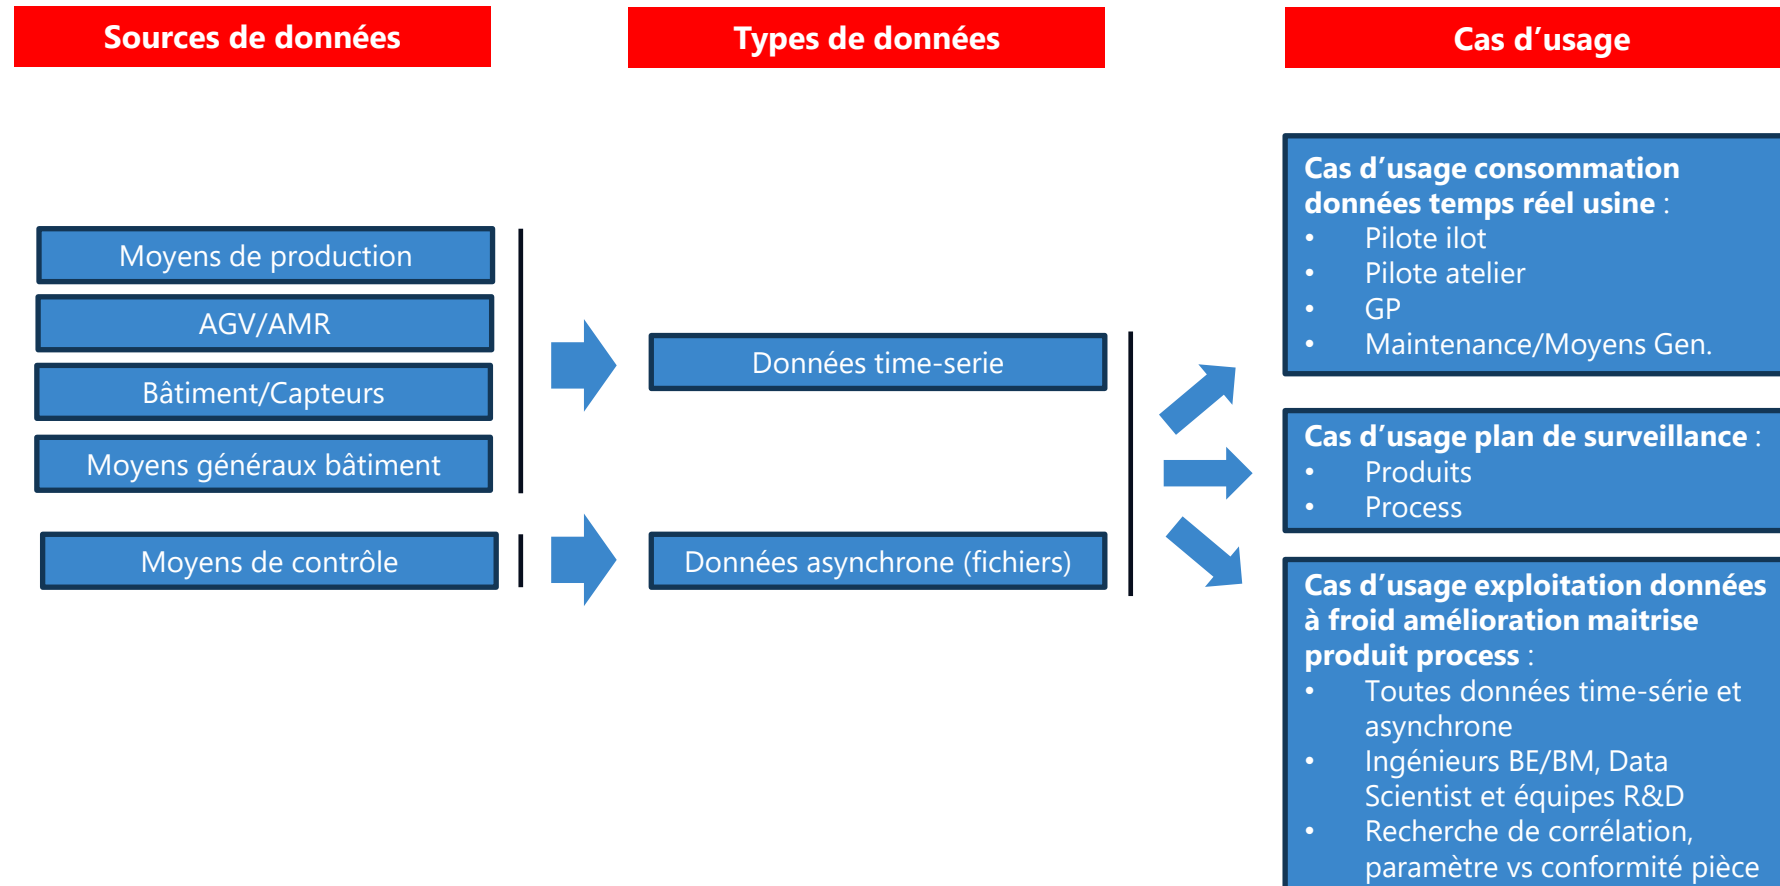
Sources de données

Types de données

Cas d’usage

Moyens de production

AGV/AMR

Bâtiment/Capteurs

Moyens généraux bâtiment

Moyens de contrôle

Données time-serie

Données asynchrone (fichiers)

Cas d’usage consommation données temps réel usine :
• Pilote ilot
• Pilote atelier
• GP
• Maintenance/Moyens Gen.

Cas d’usage plan de surveillance :
• Produits
• Process

Cas d’usage exploitation données à froid amélioration maitrise produit process :
• Toutes données time-série et asynchrone
• Ingénieurs BE/BM, Data Scientist et équipes R&D
• Recherche de corrélation, paramètre vs conformité pièce